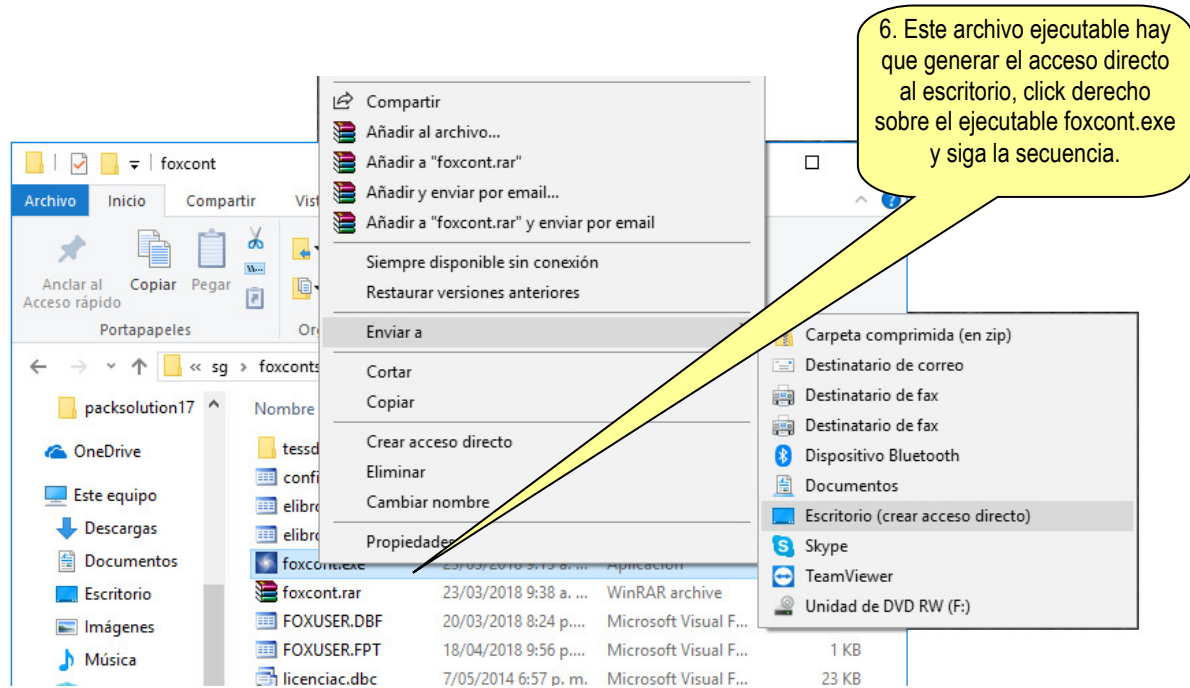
6. Este archivo ejecutable hay que generar el acceso directo al escritorio, click derecho sobre el ejecutable foxcont.exe y siga la secuencia.

foxcont

Archivo | Inicio | Compartir | Vist

Anclar al Acceso rápido | Copiar | Pegar

Portapapeles | Or

« sg › foxconts

packsolution17
OneDrive
Este equipo
Descargas
Documentos
Escritorio
Imágenes
Música

Nombre
tessd
confi
elibro
elibro
foxcont.exe | 23/03/2018 9:19 a. ... | Aplicación
foxcont.rar | 23/03/2018 9:38 a. ... | WinRAR archive
FOXUSER.DBF | 20/03/2018 8:24 p.... | Microsoft Visual F...
FOXUSER.FPT | 18/04/2018 9:56 p.... | Microsoft Visual F... | 1 KB
licenciac.dbc | 7/05/2014 6:57 p. m. | Microsoft Visual F... | 23 KB

Compartir
Añadir al archivo...
Añadir a "foxcont.rar"
Añadir y enviar por email...
Añadir a "foxcont.rar" y enviar por email
Siempre disponible sin conexión
Restaurar versiones anteriores
Enviar a
Cortar
Copiar
Crear acceso directo
Eliminar
Cambiar nombre
Propiedades

Carpeta comprimida (en zip)
Destinatario de correo
Destinatario de fax
Destinatario de fax
Dispositivo Bluetooth
Documentos
Escritorio (crear acceso directo)
Skype
TeamViewer
Unidad de DVD RW (F:)